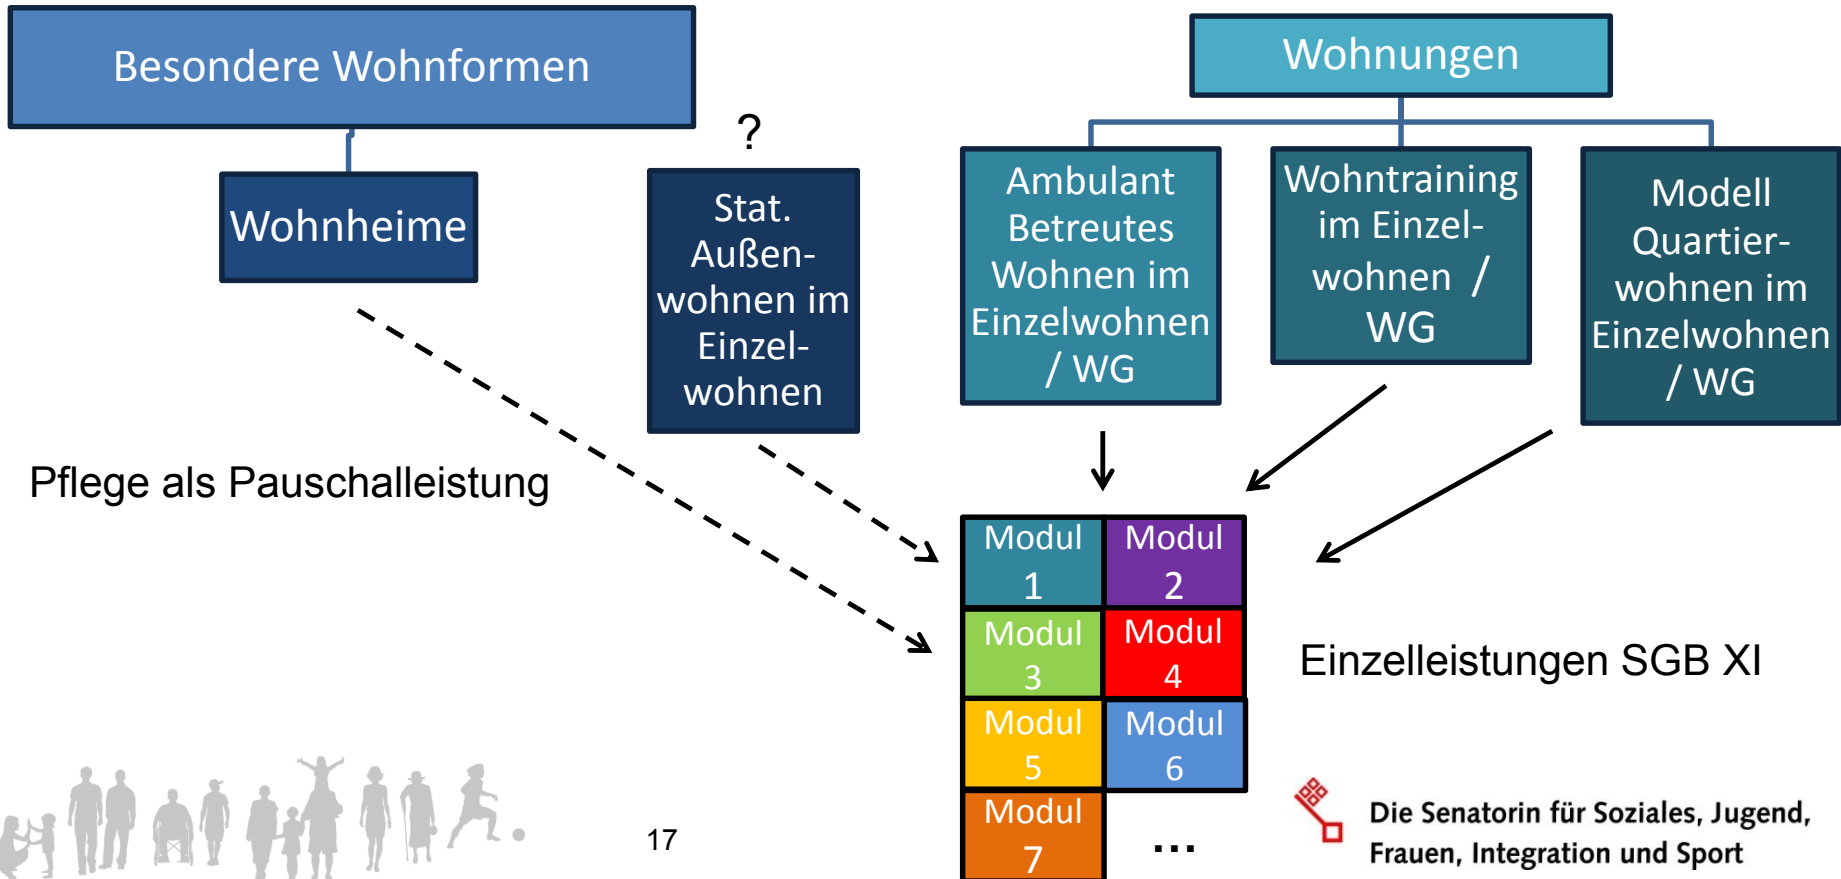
Besondere Wohnformen

Wohnheime

?

Stat. Außenwohnen im Einzelwohnen

Wohnungen

Ambulant Betreutes Wohnen im Einzelwohnen / WG

Wohntraining im Einzelwohnen / WG

Modell Quartierwohnen im Einzelwohnen / WG

Pflege als Pauschalleistung

| Modul 1 | Modul 2 |
|---|---|
| Modul 3 | Modul 4 |
| Modul 5 | Modul 6 |
| Modul 7 | ... |

Einzelleistungen SGB XI

17

Die Senatorin für Soziales, Jugend, Frauen, Integration und Sport